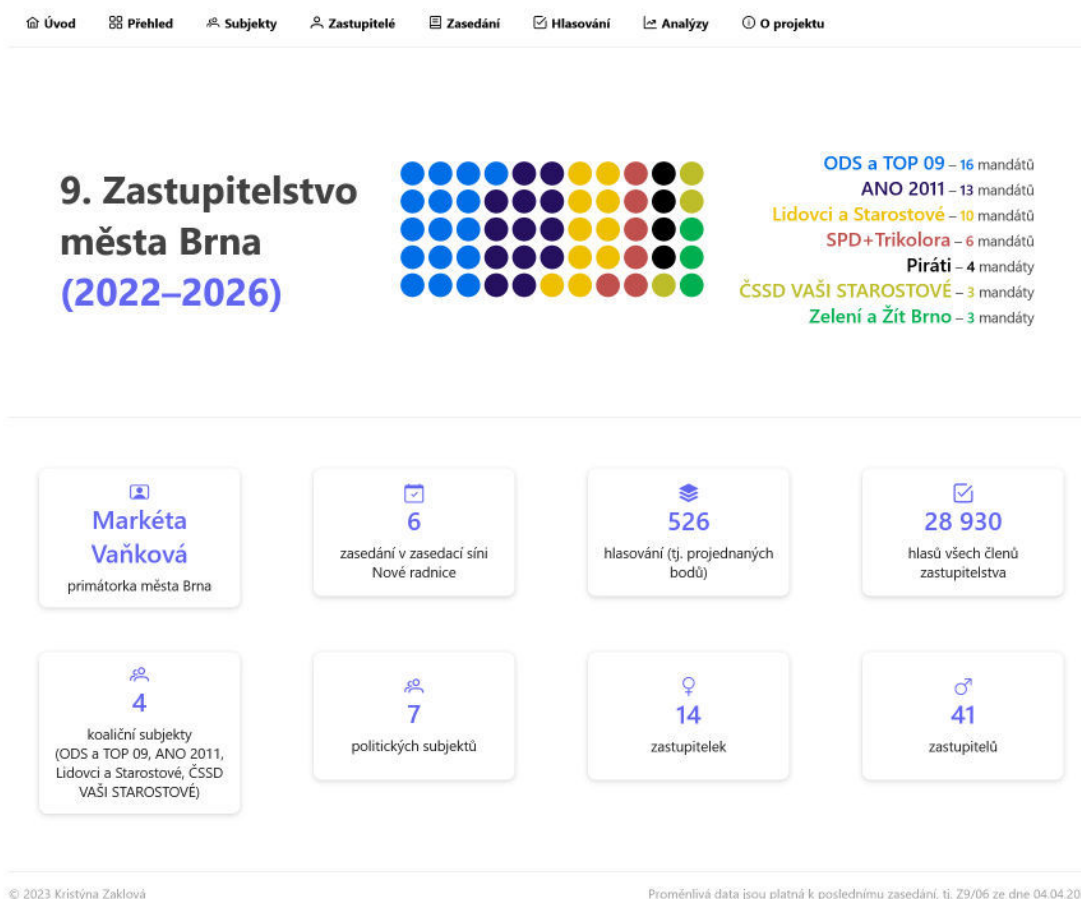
Úvod Přehled Subjekty Zastupitelé Zasedání Hlasování Analýzy O projektu

9. Zastupitelstvo města Brna (2022–2026)

ODS a TOP 09 – 16 mandátů
ANO 2011 – 13 mandátů
Lidovci a Starostové – 10 mandátů
SPD+Trikolora – 6 mandátů
Piráti – 4 mandáty
ČSSD VAŠI STAROSTOVÉ – 3 mandáty
Zelení a Žít Brno – 3 mandáty

Markéta Vaňková
primátorka města Brna

6
zasedání v zasedací síni Nové radnice

526
hlasování (tj. projednaných bodů)

28 930
hlasů všech členů zastupitelstva

4
koaliční subjekty (ODS a TOP 09, ANO 2011, Lidovci a Starostové, ČSSD VAŠI STAROSTOVÉ)

7
politických subjektů

14
zastupitelek

41
zastupitelů

© 2023 Kristýna Zaklová

Proměnlivá data jsou platná k poslednímu zasedání, tj. Z9/06 ze dne 04.04.20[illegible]